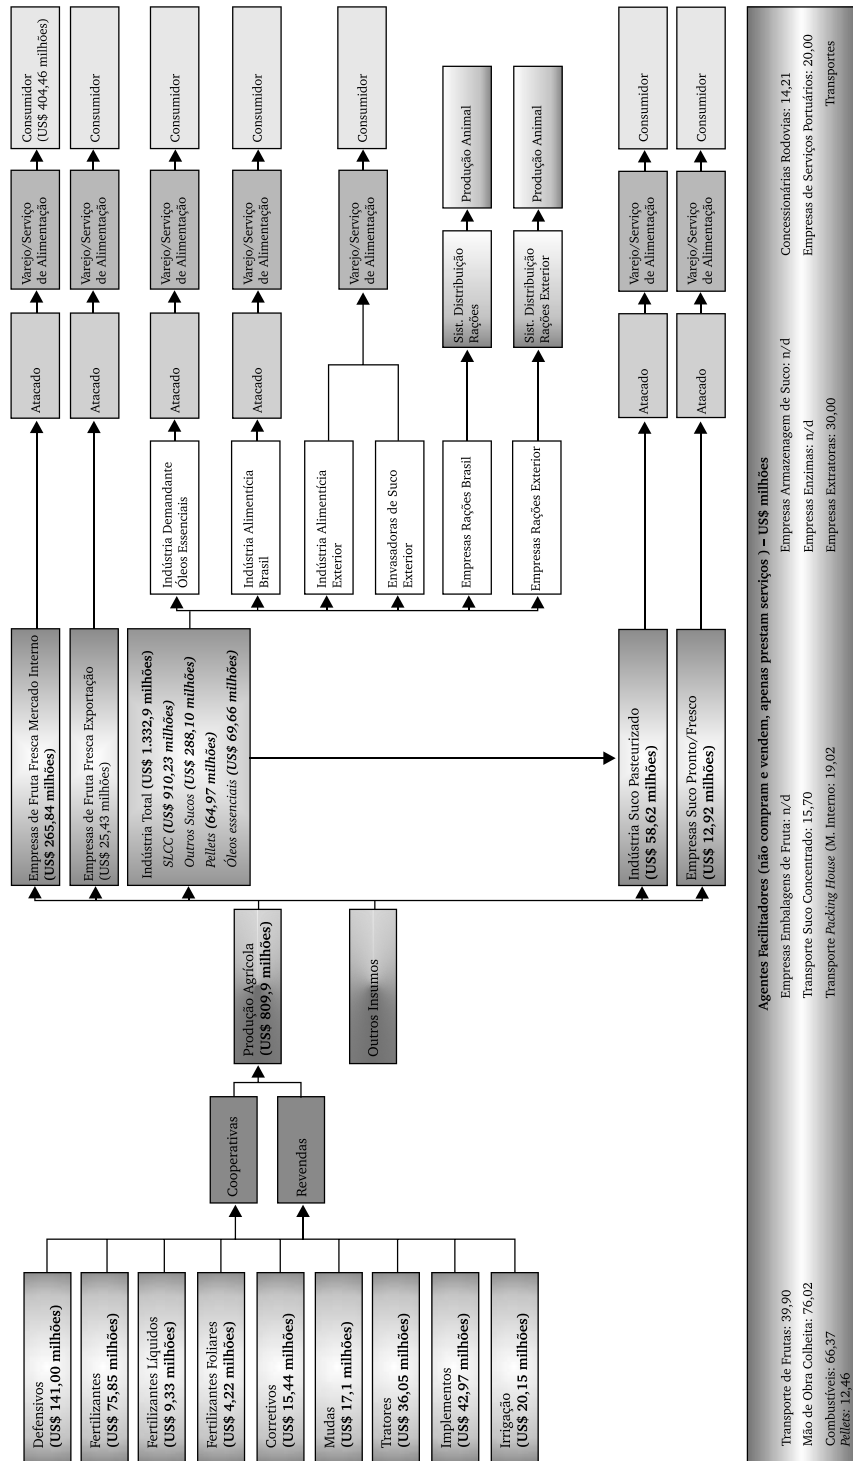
Defensivos
(US$ 141,00 milhões)

Fertilizantes
(US$ 75,85 milhões)

Fertilizantes Líquidos
(US$ 9,33 milhões)

Fertilizantes Foliares
(US$ 4,22 milhões)

Corretivos
(US$ 15,44 milhões)

Mudas
(US$ 17,1 milhões)

Tratores
(US$ 36,05 milhões)

Implementos
(US$ 42,97 milhões)

Irrigação
(US$ 20,15 milhões)

Cooperativas

Revendas

Produção Agrícola
(US$ 809,9 milhões)

Outros Insumos

Empresas de Fruta Fresca Mercado Interno
(US$ 265,84 milhões)

Empresas de Fruta Fresca Exportação
(US$ 25,43 milhões)

Indústria Total (US$ 1.332,9 milhões)
SLCC (US$ 910,23 milhões)
Outros Sucos (US$ 288,10 milhões)
Pellets (64,97 milhões)
Óleos essenciais (US$ 69,66 milhões)

Indústria Suco Pasteurizado
(US$ 58,62 milhões)

Empresas Suco Pronto/Fresco
(US$ 12,92 milhões)

Indústria Demandante Óleos Essenciais

Indústria Alimentícia Brasil

Indústria Alimentícia Exterior

Envasadoras de Suco Exterior

Empresas Rações Brasil

Empresas Rações Exterior

Atacado

Atacado

Atacado

Atacado

Sist. Distribuição Rações

Sist. Distribuição Rações Exterior

Atacado

Atacado

Varejo/Serviço de Alimentação

Varejo/Serviço de Alimentação

Varejo/Serviço de Alimentação

Varejo/Serviço de Alimentação

Varejo/Serviço de Alimentação

Produção Animal

Produção Animal

Varejo/Serviço de Alimentação

Varejo/Serviço de Alimentação

Consumidor
(US$ 404,46 milhões)

Consumidor

Consumidor

Consumidor

Consumidor

Consumidor

Consumidor

Transporte de Frutas: 39,90
Mão de Obra Colheita: 76,02
Combustíveis: 66,37
Pellets: 12,46

Agentes Facilitadores (não compram e vendem, apenas prestam serviços ) – US$ milhões
Empresas Embalagens de Fruta: n/d
Transporte Suco Concentrado: 15,70
Transporte Packing House (M. Interno: 19,02
Empresas Armazenagem de Suco: n/d
Empresas Enzimas: n/d
Empresas Extratoras: 30,00
Concessionárias Rodovias: 14,21
Empresas de Serviços Portuários: 20,00
Transportes